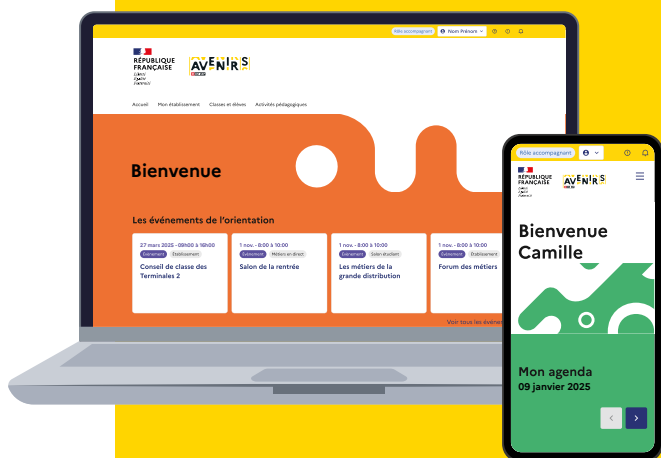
Rôle accompagnant
Nom Prénom

RÉPUBLIQUE FRANÇAISE
Liberté Égalité Fraternité

AVENIRS

Accueil Mon établissement Classes et élèves Activités pédagogiques

Bienvenue

Les événements de l'orientation

27 mars 2025 - 09h00 à 16h00
Événement Établissement
Conseil de classe des Terminales 2

1 nov. - 8:00 à 10:00
Événement Métiers en direct
Salon de la rentrée

1 nov. - 8:00 à 10:00
Événement Salon étudiant
Les métiers de la grande distribution

1 nov. - 8:00 à 10:00
Événement Établissement
Forum des métiers

Voir tous les évène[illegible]

Rôle accompagnant

RÉPUBLIQUE FRANÇAISE
Liberté Égalité Fraternité

AVENIRS

Bienvenue Camille

Mon agenda
09 janvier 2025